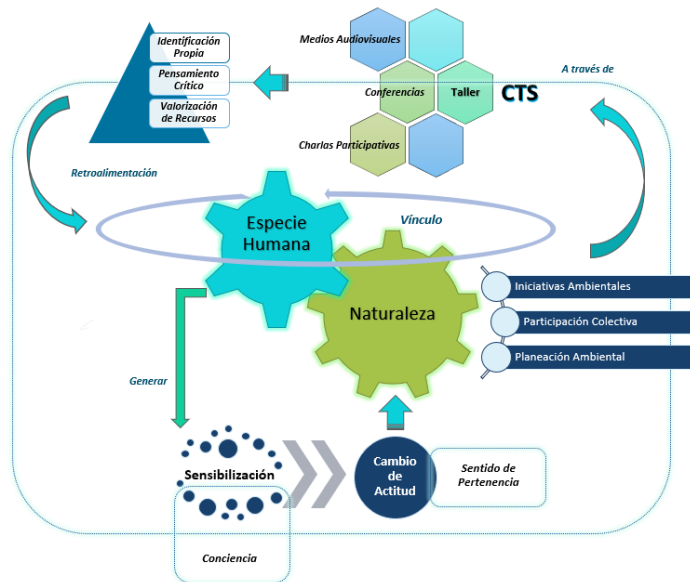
Identificación Propia

Pensamiento Crítico

Valorización de Recursos

Medios Audiovisuales

Conferencias

Taller

CTS

Charlas Participativas

A través de

Retroalimentación

Especie Humana

Vínculo

Naturaleza

Iniciativas Ambientales

Participación Colectiva

Planeación Ambiental

Generar

Sensibilización

Cambio de Actitud

Sentido de Pertenencia

Conciencia